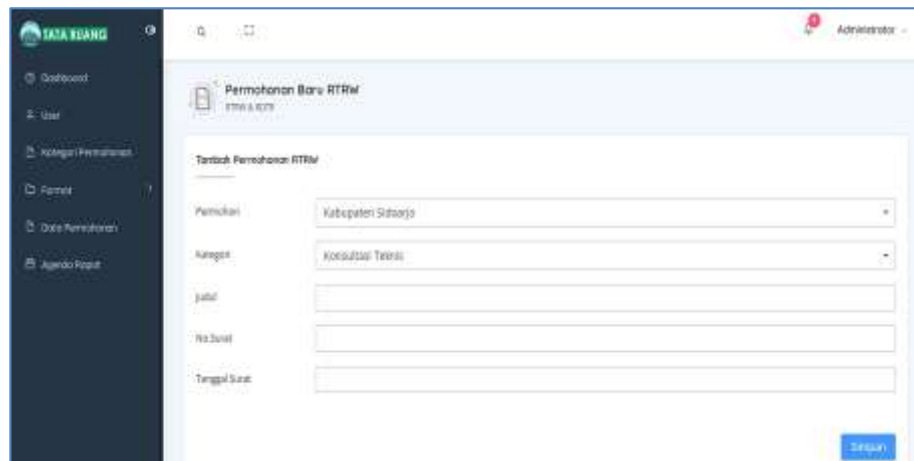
TATA RUANG

Dashboard

User

Kategori Permohonan

Format

Data Permohonan

Agenda Rapat

Administrator

Permohonan Baru RTRW

RTRW & RDTR

Tambah Permohonan RTRW

Pemohon

Kabupaten Sidoarjo

Kategori

Konsultasi Teknis

Judul

No Surat

Tanggal Surat

Simpan